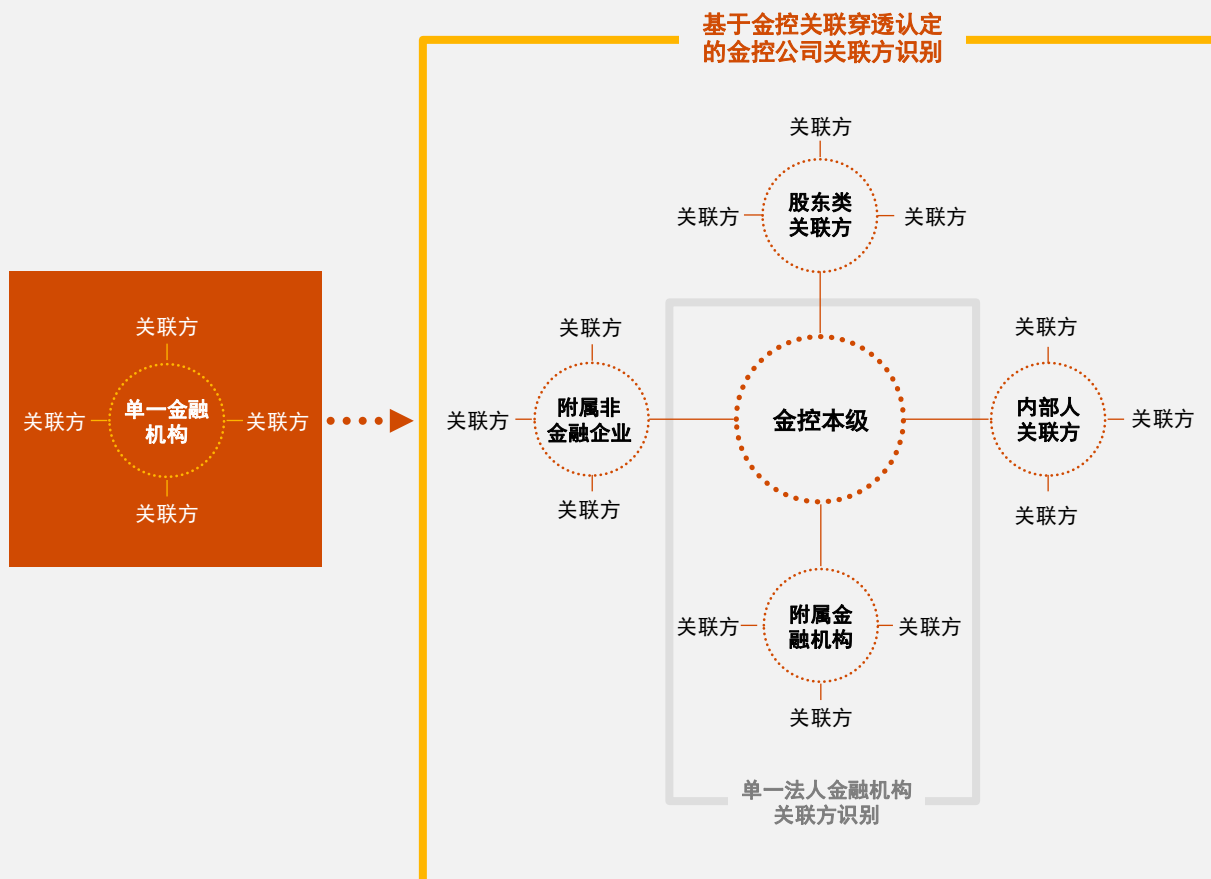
基于金控关联穿透认定的金控公司关联方识别

关联方
关联方　单一金融机构　关联方
关联方

关联方
关联方　股东类关联方　关联方

关联方
关联方　附属非金融企业
关联方

金控本级

关联方
内部人关联方　关联方
关联方

关联方　附属金融机构　关联方
关联方

单一法人金融机构关联方识别